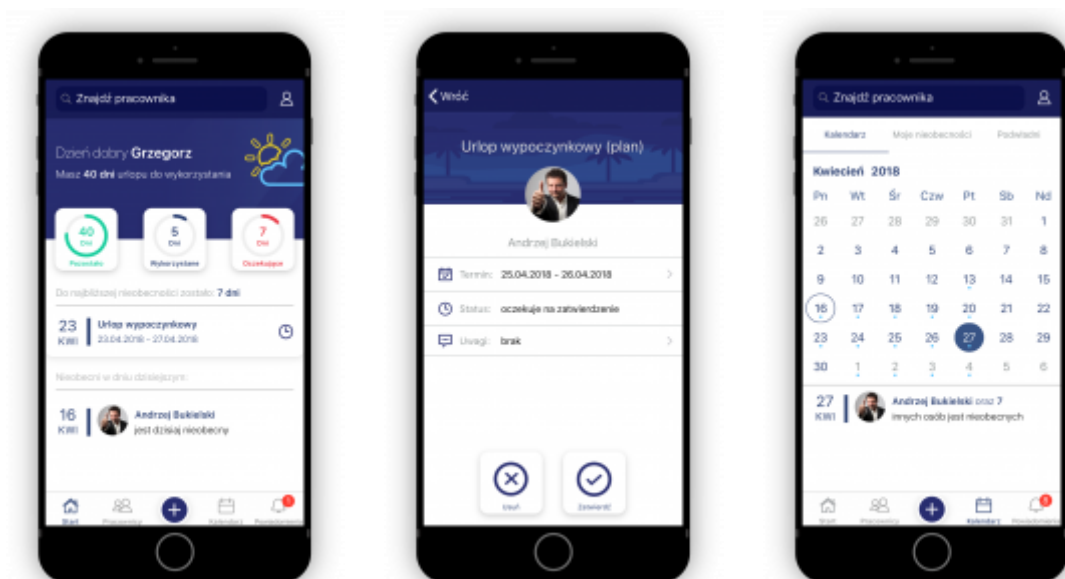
Znajdź pracownika

Dzień dobry Grzegorz
Masz 40 dni urlopu do wykorzystania

40 Dni Pozostało
5 Dni Wykorzystane
7 Dni Oczekujące

Do najbliższej nieobecności zostało: 7 dni

23 KWI Urlop wypoczynkowy 23.04.2018 - 27.04.2018

Nieobecni w dniu dzisiejszym:

16 KWI Andrzej Bukielski jest dzisiaj nieobecny

Start Pracownicy Kalendarz Powiadomienia

Wróć

Urlop wypoczynkowy (plan)

Andrzej Bukielski

Termin: 25.04.2018 - 26.04.2018
Status: oczekuje na zatwierdzenie
Uwagi: brak

Usuń Zatwierdź

Znajdź pracownika

Kalendarz Moje nieobecności Podwładni

Kwiecień 2018

| Pn | Wt | Śr | Czw | Pt | Sb | Nd |
|---|---|---|---|---|---|---|
| 26 | 27 | 28 | 29 | 30 | 31 | 1 |
| 2 | 3 | 4 | 5 | 6 | 7 | 8 |
| 9 | 10 | 11 | 12 | 13 | 14 | 15 |
| 16 | 17 | 18 | 19 | 20 | 21 | 22 |
| 23 | 24 | 25 | 26 | 27 | 28 | 29 |
| 30 | 1 | 2 | 3 | 4 | 5 | 6 |

27 KWI Andrzej Bukielski oraz 7 innych osób jest nieobecnych

Start Pracownicy Kalendarz Powiadomienia